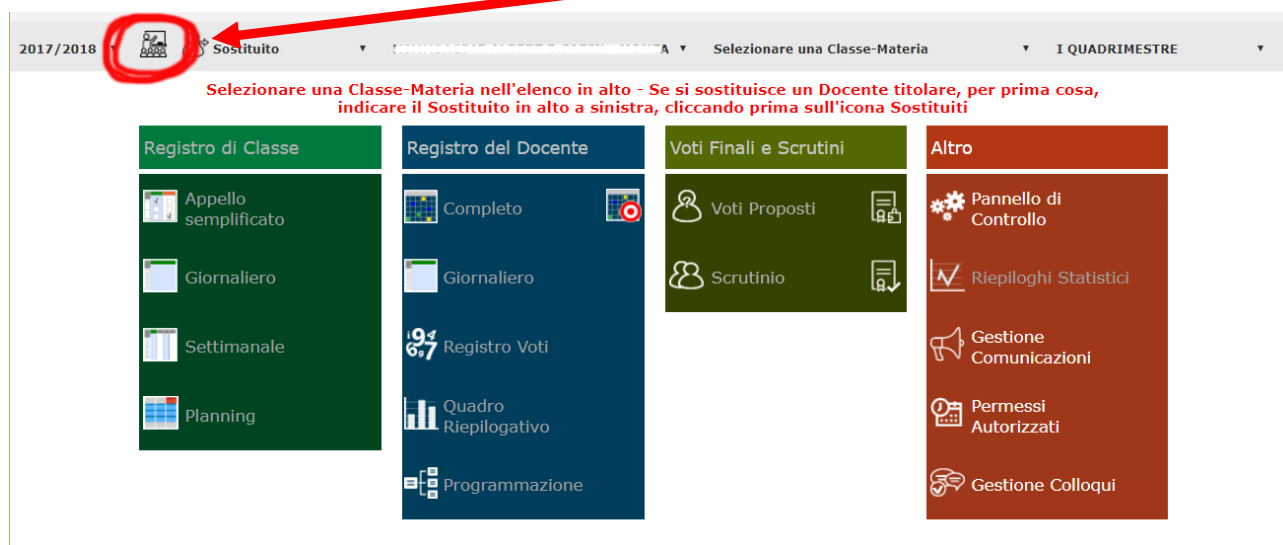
2017/2018 ▼ Sostituito ▼ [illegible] ▼ Selezionare una Classe-Materia ▼ I QUADRIMESTRE ▼

Selezionare una Classe-Materia nell'elenco in alto - Se si sostituisce un Docente titolare, per prima cosa, indicare il Sostituito in alto a sinistra, cliccando prima sull'icona Sostituiti

Registro di Classe

Appello semplificato

Giornaliero

Settimanale

Planning

Registro del Docente

Completo

Giornaliero

Registro Voti

Quadro Riepilogativo

Programmazione

Voti Finali e Scrutini

Voti Proposti

Scrutinio

Altro

Pannello di Controllo

Riepiloghi Statistici

Gestione Comunicazioni

Permessi Autorizzati

Gestione Colloqui